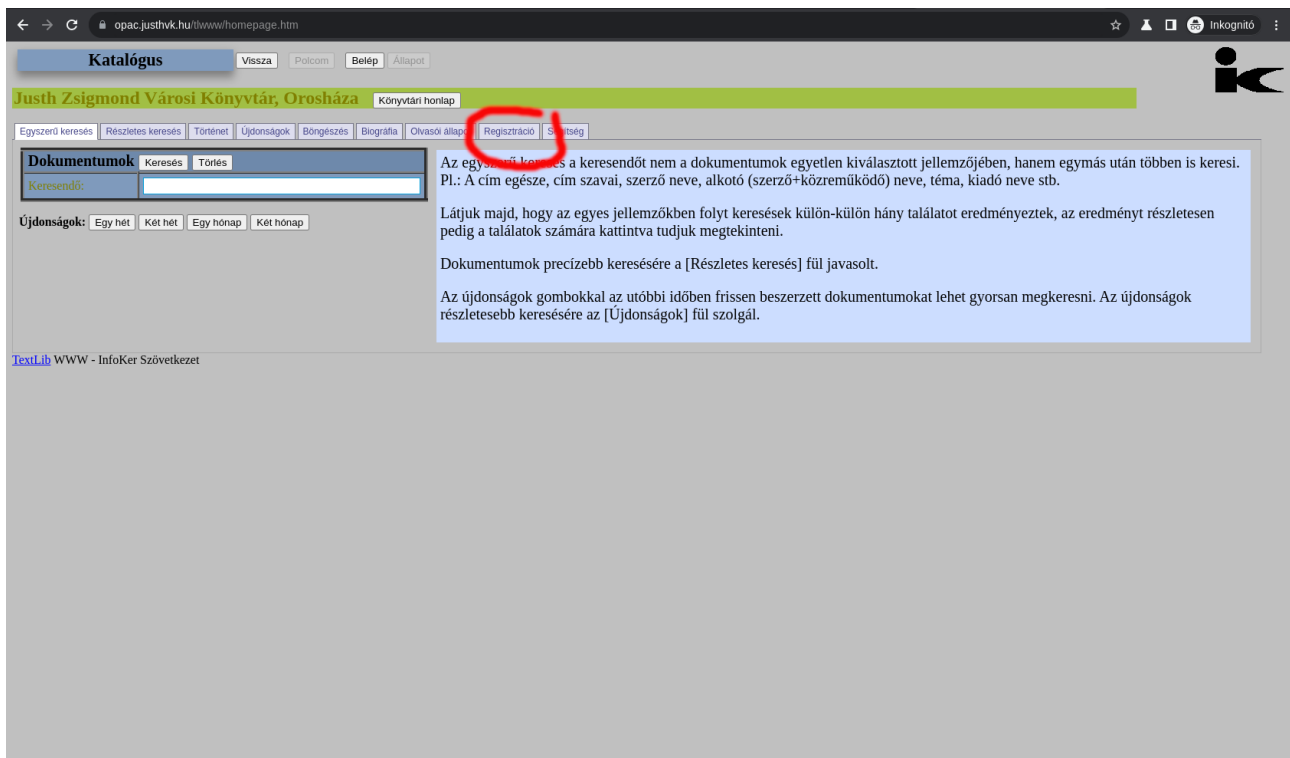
opac.justhvk.hu/tlwww/homepage.htm

Inkognitó

Katalógus Vissza Polcom Belép Állapot

ic

Justh Zsigmond Városi Könyvtár, Orosháza Könyvtári honlap

Egyszerű keresés | Részletes keresés | Történet | Újdonságok | Böngészés | Biográfia | Olvasói állap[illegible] | Regisztráció | S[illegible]itség

Dokumentumok Keresés Törlés

Keresendő:

Újdonságok: Egy hét Két hét Egy hónap Két hónap

Az egy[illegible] ker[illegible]s a keresendőt nem a dokumentumok egyetlen kiválasztott jellemzőjében, hanem egymás után többen is keresi. Pl.: A cím egésze, cím szavai, szerző neve, alkotó (szerző+közreműködő) neve, téma, kiadó neve stb.

Látjuk majd, hogy az egyes jellemzőkben folyt keresések külön-külön hány találatot eredményeztek, az eredményt részletesen pedig a találatok számára kattintva tudjuk megtekinteni.

Dokumentumok precízebb keresésére a [Részletes keresés] fül javasolt.

Az újdonságok gombokkal az utóbbi időben frissen beszerzett dokumentumokat lehet gyorsan megkeresni. Az újdonságok részletesebb keresésére az [Újdonságok] fül szolgál.

TextLib WWW - InfoKer Szövetkezet